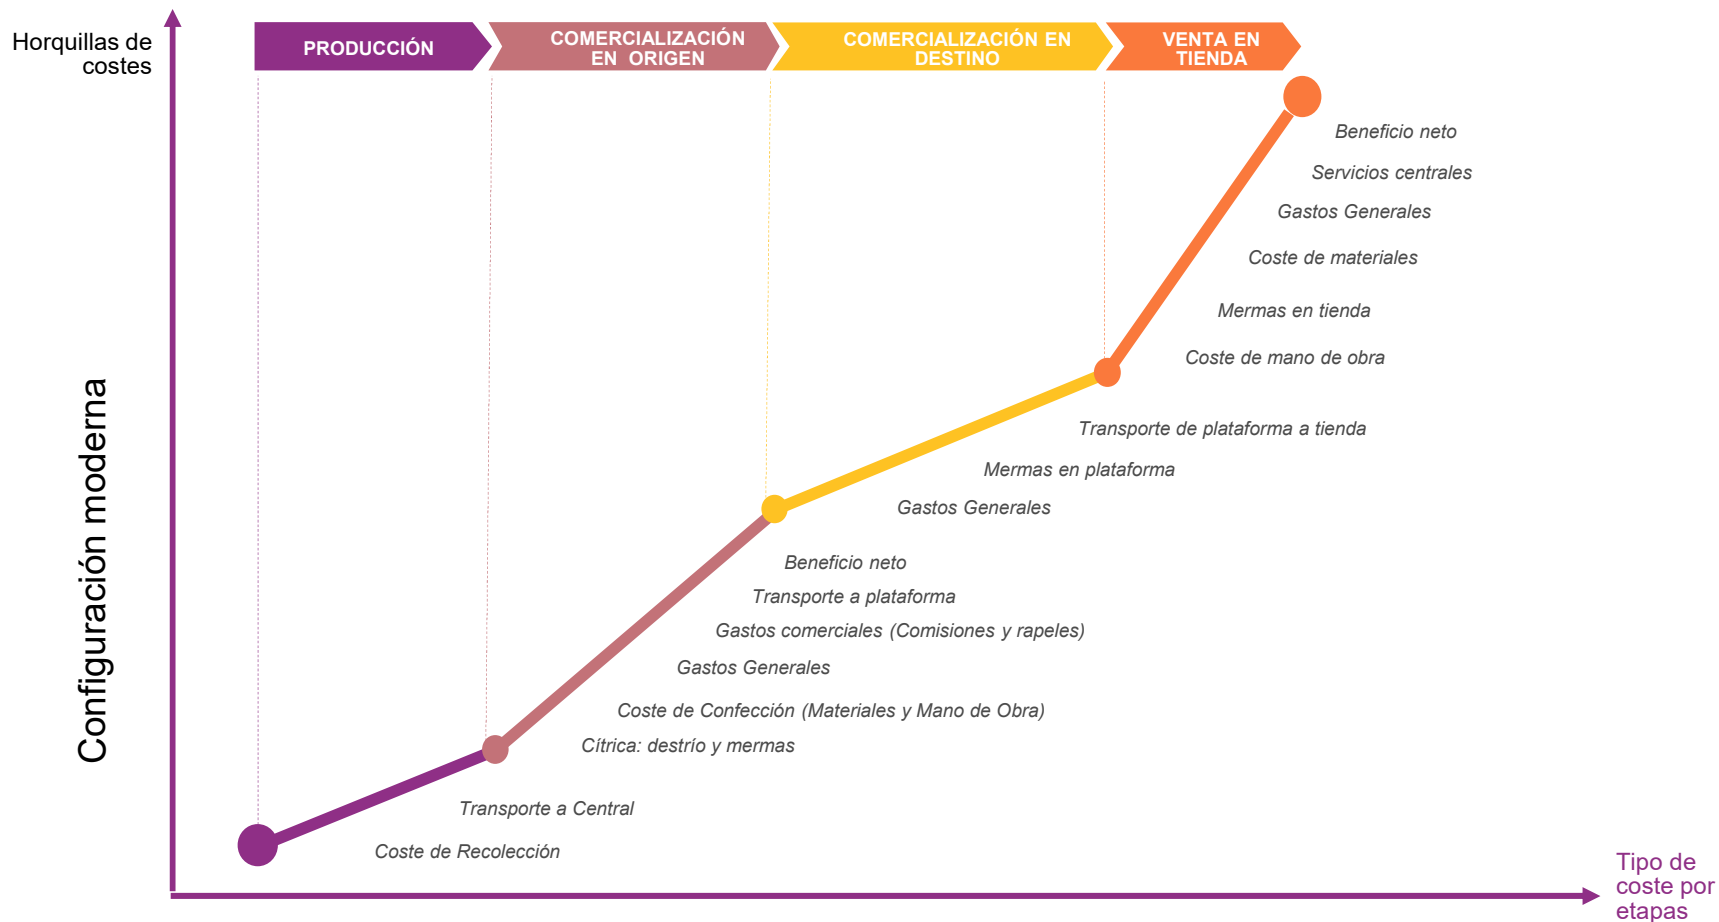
Horquillas de costes

Configuración moderna

PRODUCCIÓN

COMERCIALIZACIÓN EN ORIGEN

COMERCIALIZACIÓN EN DESTINO

VENTA EN TIENDA

Beneficio neto

Servicios centrales

Gastos Generales

Coste de materiales

Mermas en tienda

Coste de mano de obra

Transporte de plataforma a tienda

Mermas en plataforma

Gastos Generales

Beneficio neto

Transporte a plataforma

Gastos comerciales (Comisiones y rapeles)

Gastos Generales

Coste de Confección (Materiales y Mano de Obra)

Cítrica: destrío y mermas

Transporte a Central

Coste de Recolección

Tipo de coste por etapas